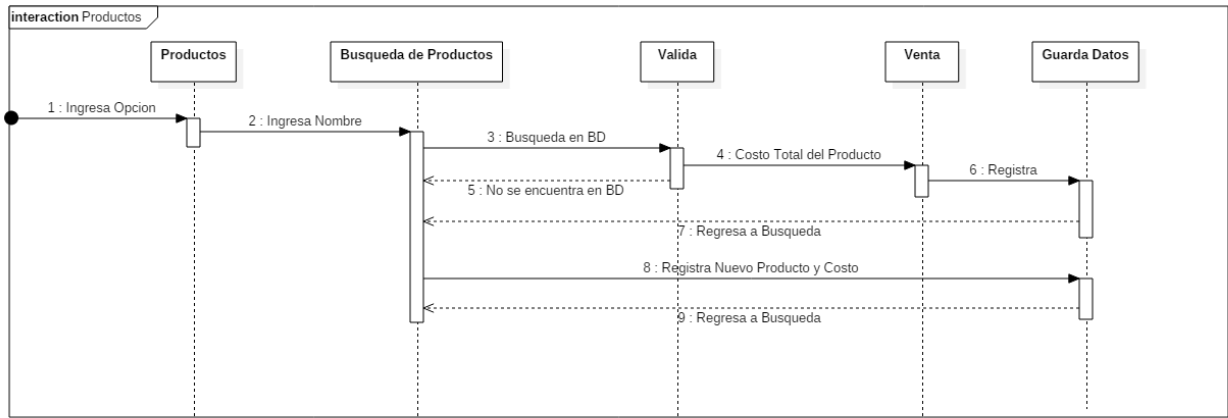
interaction Productos

Productos

Busqueda de Productos

Valida

Venta

Guarda Datos

1 : Ingresa Opcion

2 : Ingresa Nombre

3 : Busqueda en BD

4 : Costo Total del Producto

6 : Registra

5 : No se encuentra en BD

7 : Regresa a Busqueda

8 : Registra Nuevo Producto y Costo

9 : Regresa a Busqueda